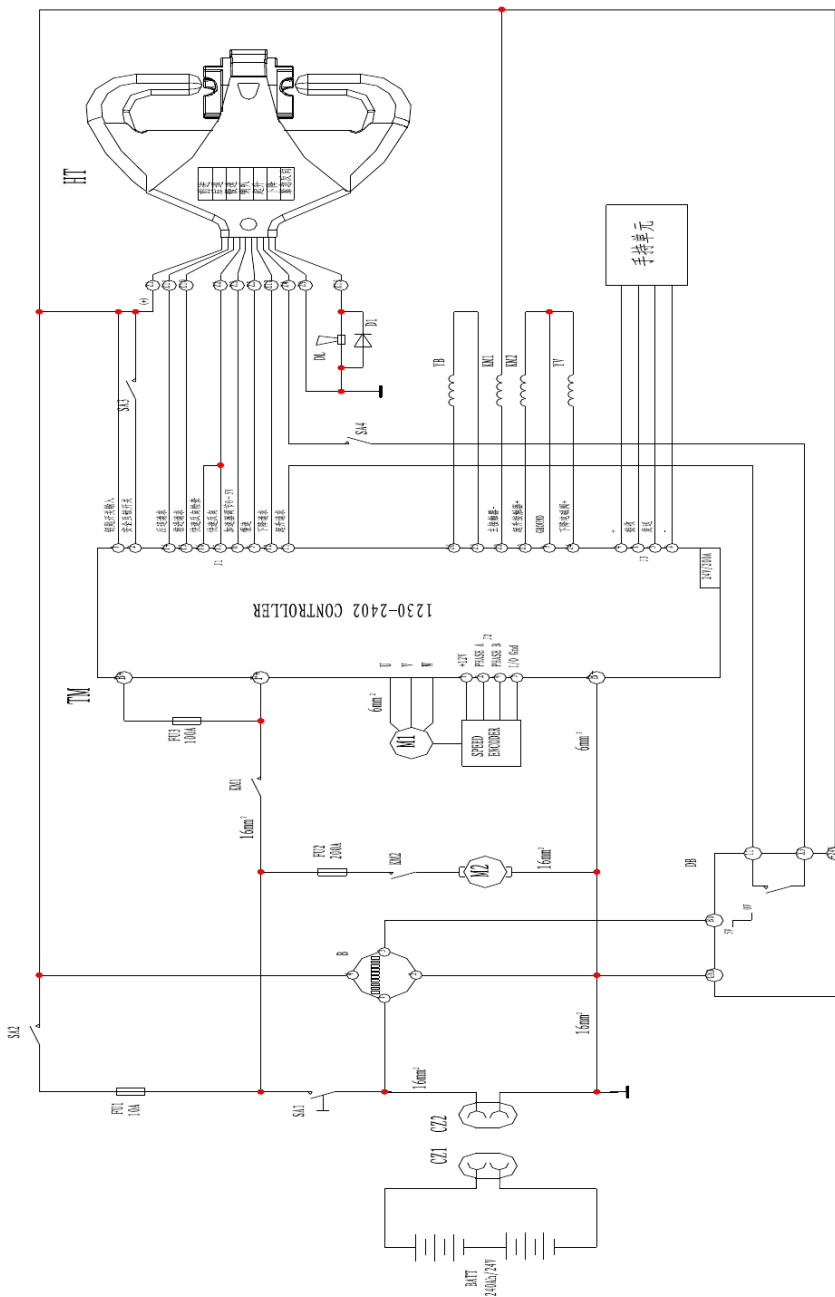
HT

SA3

SA4

YB

KM1

KM2

YV

DL

D1

1230-2402 CONTROLLER

24V/100A

TM

FU3
100A

KM1

$6mm^2$

M1

SPEED ENCODER

$6mm^2$

$16mm^2$

FU2
200A

KM2

M2

$16mm^2$

DB

B

SA2

FU1
10A

SA1

$16mm^2$

$16mm^2$

CZ2

CZ1

BATT
240Ah/24V

GROUND

+12V
PHASE A
PHASE B
I/O Gnd

U
V
W